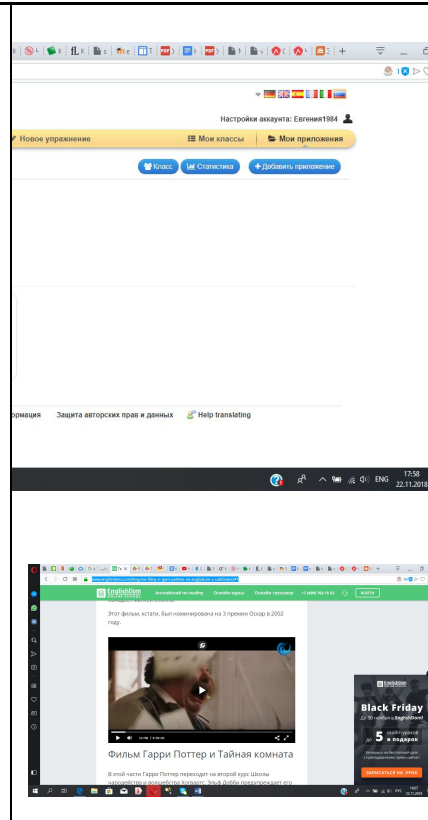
Настройки аккаунта: Евгения1984

Новое упражнение

Мои классы

Мои приложения

Класс

Статистика

+ Добавить приложение

рмация

Защита авторских прав и данных

Help translating

ENG

17:58
22.11.2018

EnglishDom

Английский по скайпу

Онлайн курсы

Онлайн тренажер

ВОЙТИ

Этот фильм, кстати, был номинирован на 3 премии Оскар в 2002 году.

Фильм Гарри Поттер и Тайная комната

В этой части Гарри Поттер переходит на второй курс Школы чародейства и волшебства Хогвартс. Эльф Добби предупреждает его

EnglishDom

Black Friday

5

в подарок

ЗАПИСАТЬСЯ НА УРОК